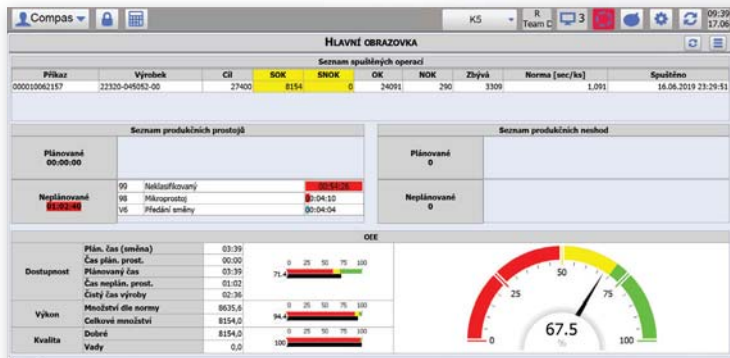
Compas

K5

R
Team D

3

09:39
17.06

HLAVNÍ OBRAZOVKA

Seznam spuštěných operací

| Příkaz | Výrobek | Cíl | SOK | SNOK | OK | NOK | Zbývá | Norma [sec/ks] | Spuštěno |
|---|---|---|---|---|---|---|---|---|---|
| 000010062157 | 22320-045052-00 | 27400 | 8154 | 0 | 24091 | 290 | 3309 | 1,091 | 16.06.2019 23:29:51 |

Seznam produkčních prostojů

Plánované
00:00:00

Neplánované
01:02:40

| 99 | Neklasifikovaný | 00:54:26 |
|---|---|---|
| 98 | Mikroprostoj | 00:04:10 |
| V6 | Předání směny | 00:04:04 |

Seznam produkčních neshod

Plánované
0

Neplánované
0

OEE

| Dostupnost | Plán. čas (směna) | 03:39 |
|---|---|---|
| | Čas plán. prost. | 00:00 |
| | Plánovaný čas | 03:39 |
| | Čas neplán. prost. | 01:02 |
| | Čistý čas výroby | 02:36 |
| Výkon | Množství dle normy | 8635,6 |
| | Celkové množství | 8154,0 |
| Kvalita | Dobré | 8154,0 |
| | Vady | 0,0 |

0 25 50 75 100
71.4

0 25 50 75 100
94.4

0 25 50 75 100
100

0
25
50
75
100
67.5
%